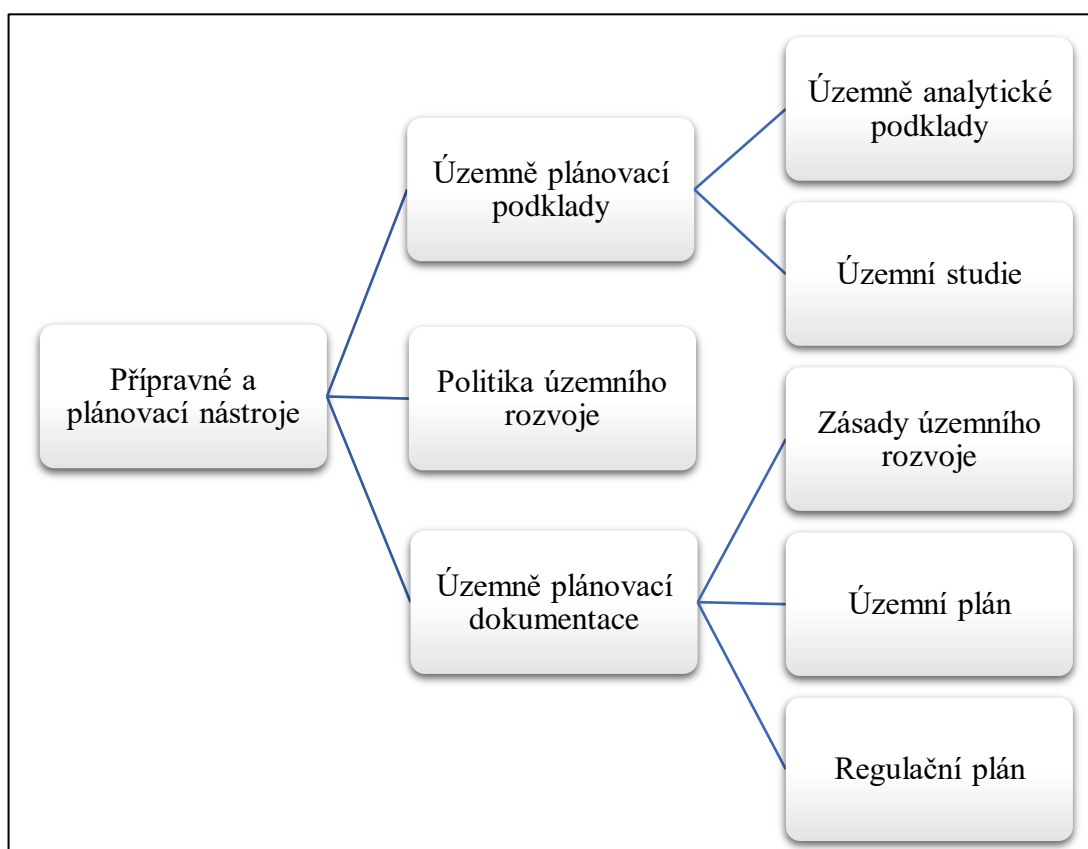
Přípravné a plánovací nástroje

Územně plánovací podklady

Politika územního rozvoje

Územně plánovací dokumentace

Územně analytické podklady

Územní studie

Zásady územního rozvoje

Územní plán

Regulační plán